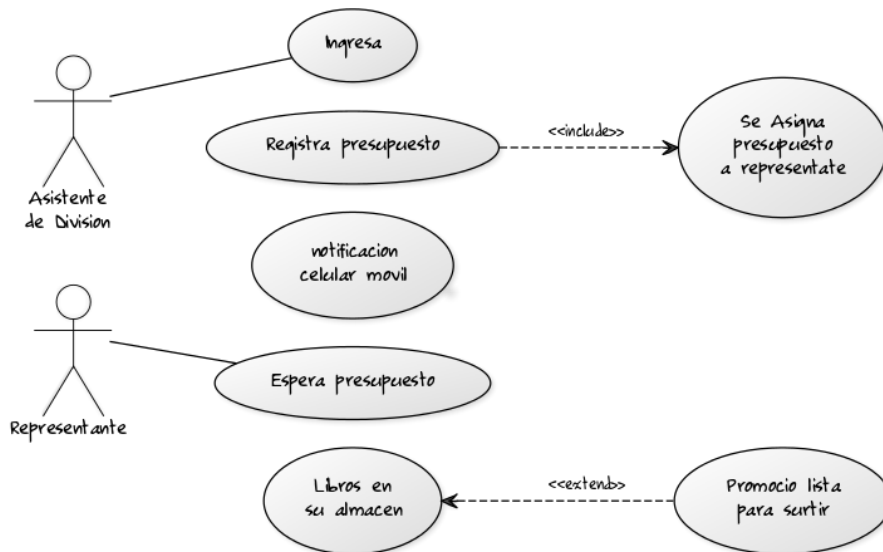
Ingresa

Registra prescupuesto

<<include>>

Se Asigna prescupuesto a representate

Asistente de Division

notificacion celular movil

Espera prescupuesto

Representante

Libros en su almacen

<<extend>>

Promocio lista para surtir